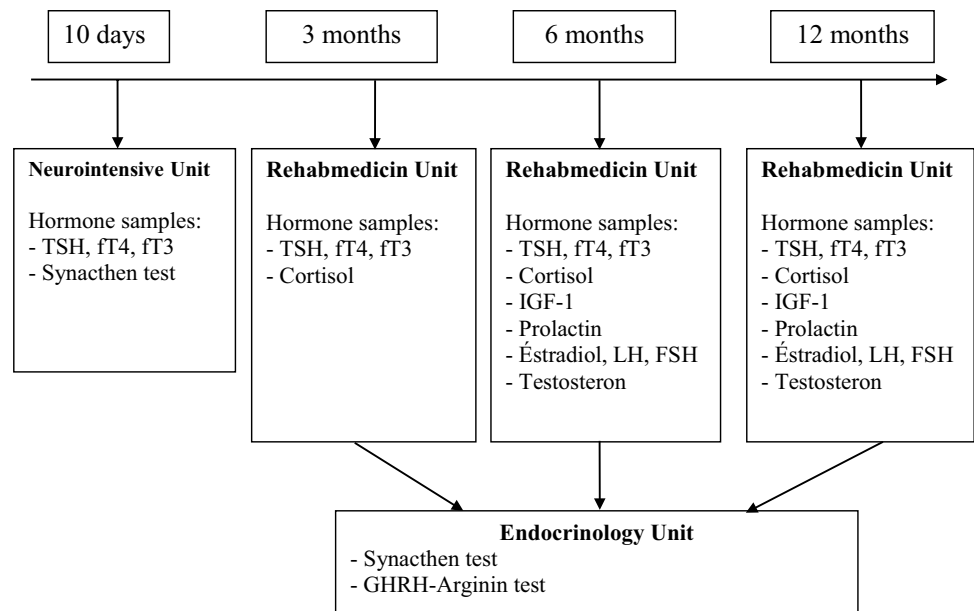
10 days

3 months

6 months

12 months

**Neurointensive Unit**

Hormone samples:
- TSH, fT4, fT3
- Synacthen test

**Rehabmedicin Unit**

Hormone samples:
- TSH, fT4, fT3
- Cortisol

**Rehabmedicin Unit**

Hormone samples:
- TSH, fT4, fT3
- Cortisol
- IGF-1
- Prolactin
- Éstradiol, LH, FSH
- Testosteron

**Rehabmedicin Unit**

Hormone samples:
- TSH, fT4, fT3
- Cortisol
- IGF-1
- Prolactin
- Éstradiol, LH, FSH
- Testosteron

**Endocrinology Unit**
- Synacthen test
- GHRH-Arginin test